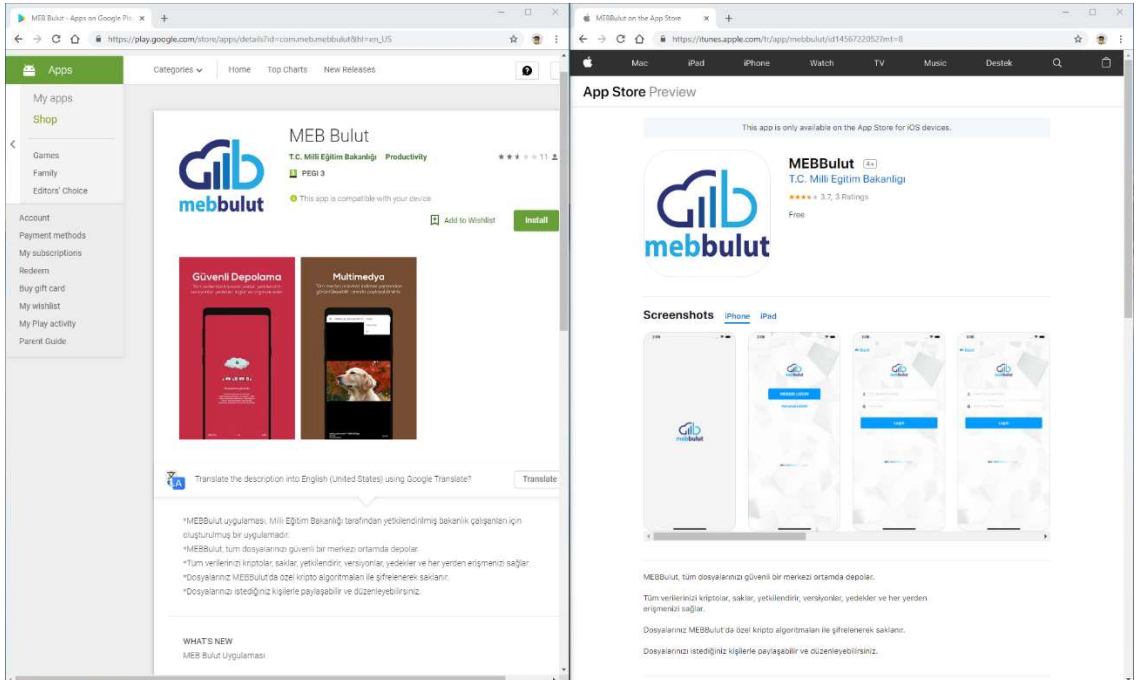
MEB Bulut - Apps on Google Pla ×

https://play.google.com/store/apps/details?id=com.meb.mebbulut&hl=en_US

Apps

Categories Home Top Charts New Releases

My apps
Shop

Games
Family
Editors' Choice

Account
Payment methods
My subscriptions
Redeem
Buy gift card
My wishlist
My Play activity
Parent Guide

mebbulut

MEB Bulut
T.C. Milli Eğitim Bakanlığı Productivity
★★★ 11
PEGI 3
This app is compatible with your device
Add to Wishlist
Install

Güvenli Depolama
Multimedya

Translate the description into English (United States) using Google Translate?
Translate

*MEBBulut uygulaması, Milli Eğitim Bakanlığı tarafından yetkilendirilmiş bakanlık çalışanları için oluşturulmuş bir uygulamadır.
*MEBBulut, tüm dosyalarınızı güvenli bir merkezi ortamda depolar.
*Tüm verilerinizi kriptolar, saklar, yetkilendirir, versiyonlar, yedekler ve her yerden erişmenizi sağlar.
*Dosyalarınız MEBBulut'da özel kripto algoritmaları ile şifrelenerek saklanır.
*Dosyalarınızı istediğiniz kişilerle paylaşabilir ve düzenleyebilirsiniz.

WHAT'S NEW
MEB Bulut Uygulaması

MEBBulut on the App Store ×

https://itunes.apple.com/tr/app/mebbulut/id1456722052?mt=8

Mac iPad iPhone Watch TV Music Destek

App Store Preview

This app is only available on the App Store for iOS devices.

mebbulut

MEBBulut 4+
T.C. Milli Eğitim Bakanlığı
★★★★ 3.7, 3 Ratings
Free

Screenshots iPhone iPad

mebbulut

Login

MEBBulut, tüm dosyalarınızı güvenli bir merkezi ortamda depolar.

Tüm verilerinizi kriptolar, saklar, yetkilendirir, versiyonlar, yedekler ve her yerden erişmenizi sağlar.

Dosyalarınız MEBBulut'da özel kripto algoritmaları ile şifrelenerek saklanır.

Dosyalarınızı istediğiniz kişilerle paylaşabilir ve düzenleyebilirsiniz.